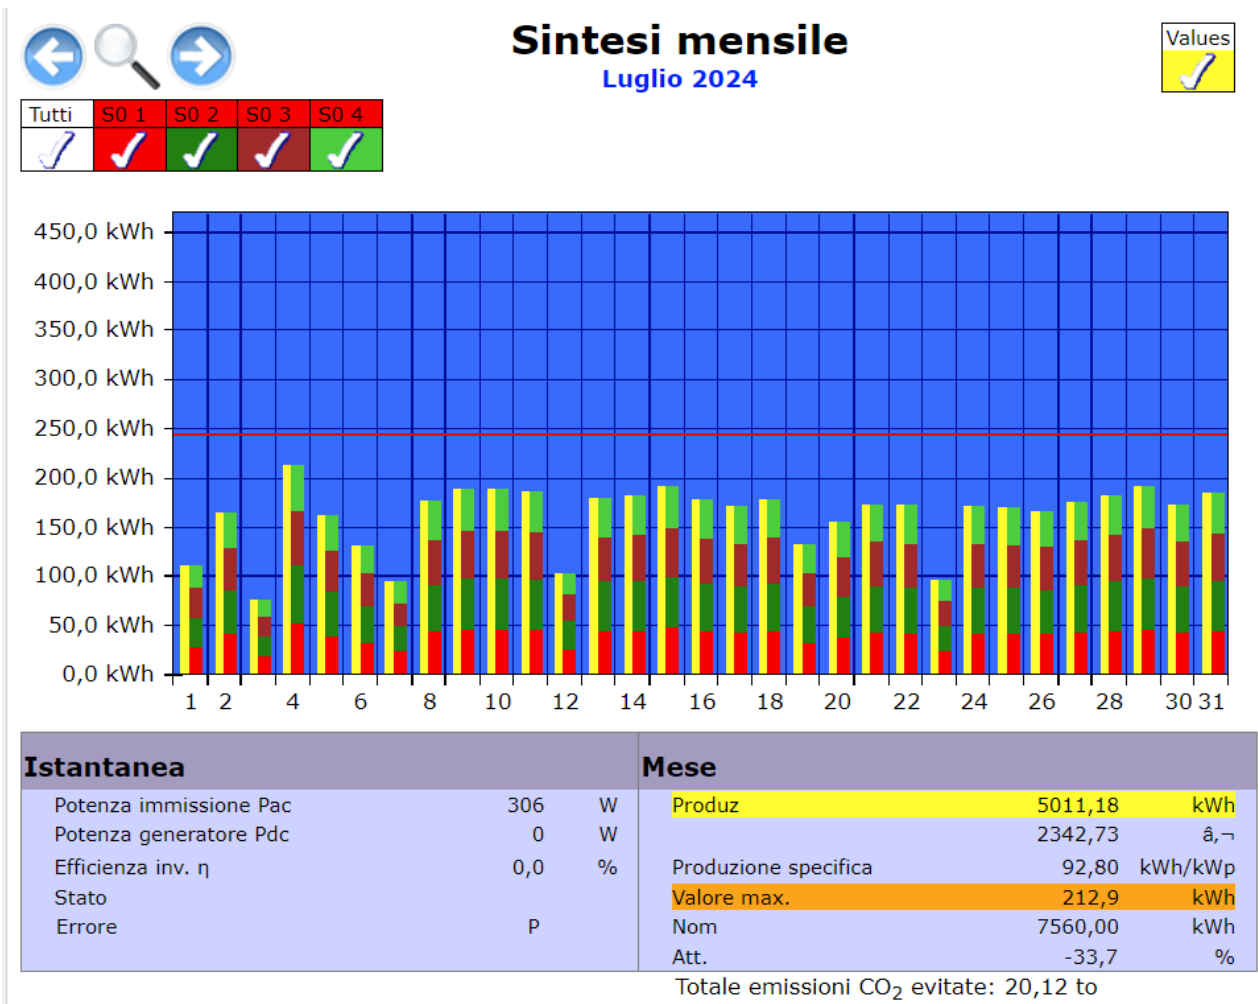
Sintesi mensile
Luglio 2024

Values

| Tutti | S0 1 | S0 2 | S0 3 | S0 4 |
|---|---|---|---|---|

450,0 kWh
400,0 kWh
350,0 kWh
300,0 kWh
250,0 kWh
200,0 kWh
150,0 kWh
100,0 kWh
50,0 kWh
0,0 kWh

1 2 4 6 8 10 12 14 16 18 20 22 24 26 28 30 31

| Istantanea | | | Mese | | |
|---|---|---|---|---|---|
| Potenza immissione Pac | 306 | W | Produz | 5011,18 | kWh |
| Potenza generatore Pdc | 0 | W | | 2342,73 | â,¬ |
| Efficienza inv. η | 0,0 | % | Produzione specifica | 92,80 | kWh/kWp |
| Stato | | | Valore max. | 212,9 | kWh |
| Errore | P | | Nom | 7560,00 | kWh |
| | | | Att. | -33,7 | % |

Totale emissioni $CO_2$ evitate: 20,12 to